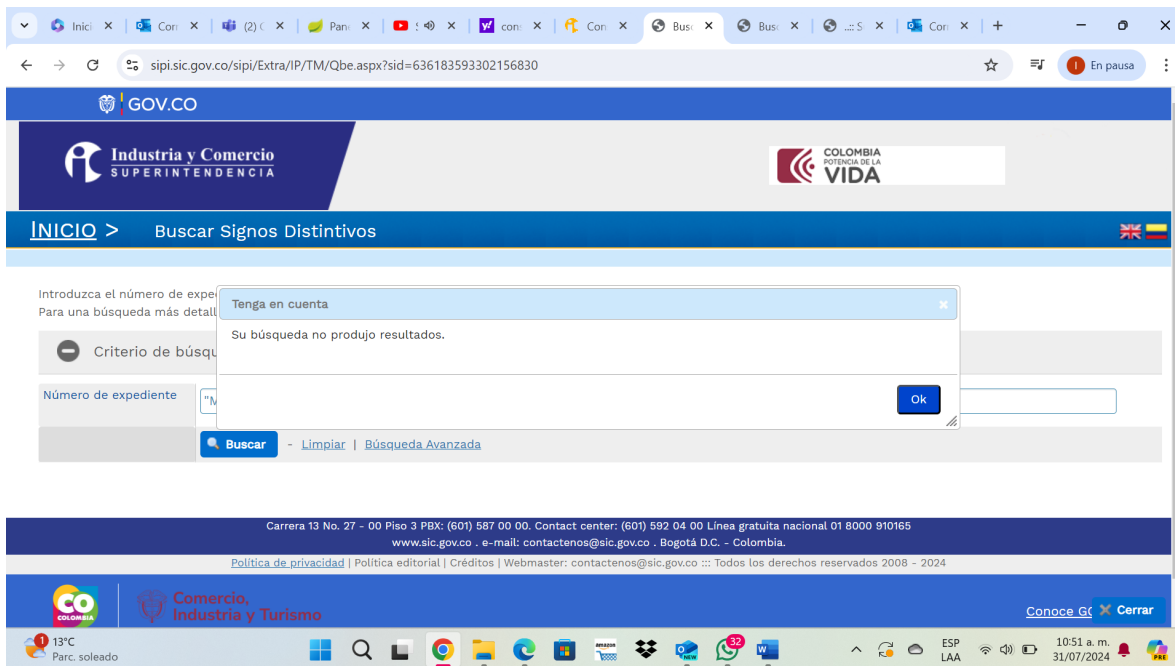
Inici | Corr | (2) | Pan | | con | Con | Busc | Busc | ..:: S | Corr

sipi.sic.gov.co/sipi/Extra/IP/TM/Qbe.aspx?sid=636183593302156830

En pausa

GOV.CO

Industria y Comercio
SUPERINTENDENCIA

COLOMBIA
POTENCIA DE LA
VIDA

INICIO > Buscar Signos Distintivos

Introduzca el número de expe
Para una búsqueda más detall

Criterio de búsq

Número de expediente "M

Buscar - Limpiar | Búsqueda Avanzada

Tenga en cuenta

Su búsqueda no produjo resultados.

Ok

Carrera 13 No. 27 - 00 Piso 3 PBX: (601) 587 00 00. Contact center: (601) 592 04 00 Línea gratuita nacional 01 8000 910165
www.sic.gov.co . e-mail: contactenos@sic.gov.co . Bogotá D.C. - Colombia.

Política de privacidad | Política editorial | Créditos | Webmaster: contactenos@sic.gov.co ::: Todos los derechos reservados 2008 - 2024

CO COLOMBIA

Comercio,
Industria y Turismo

Conoce GO

Cerrar

13°C
Parc. soleado

ESP
LAA

10:51 a. m.
31/07/2024